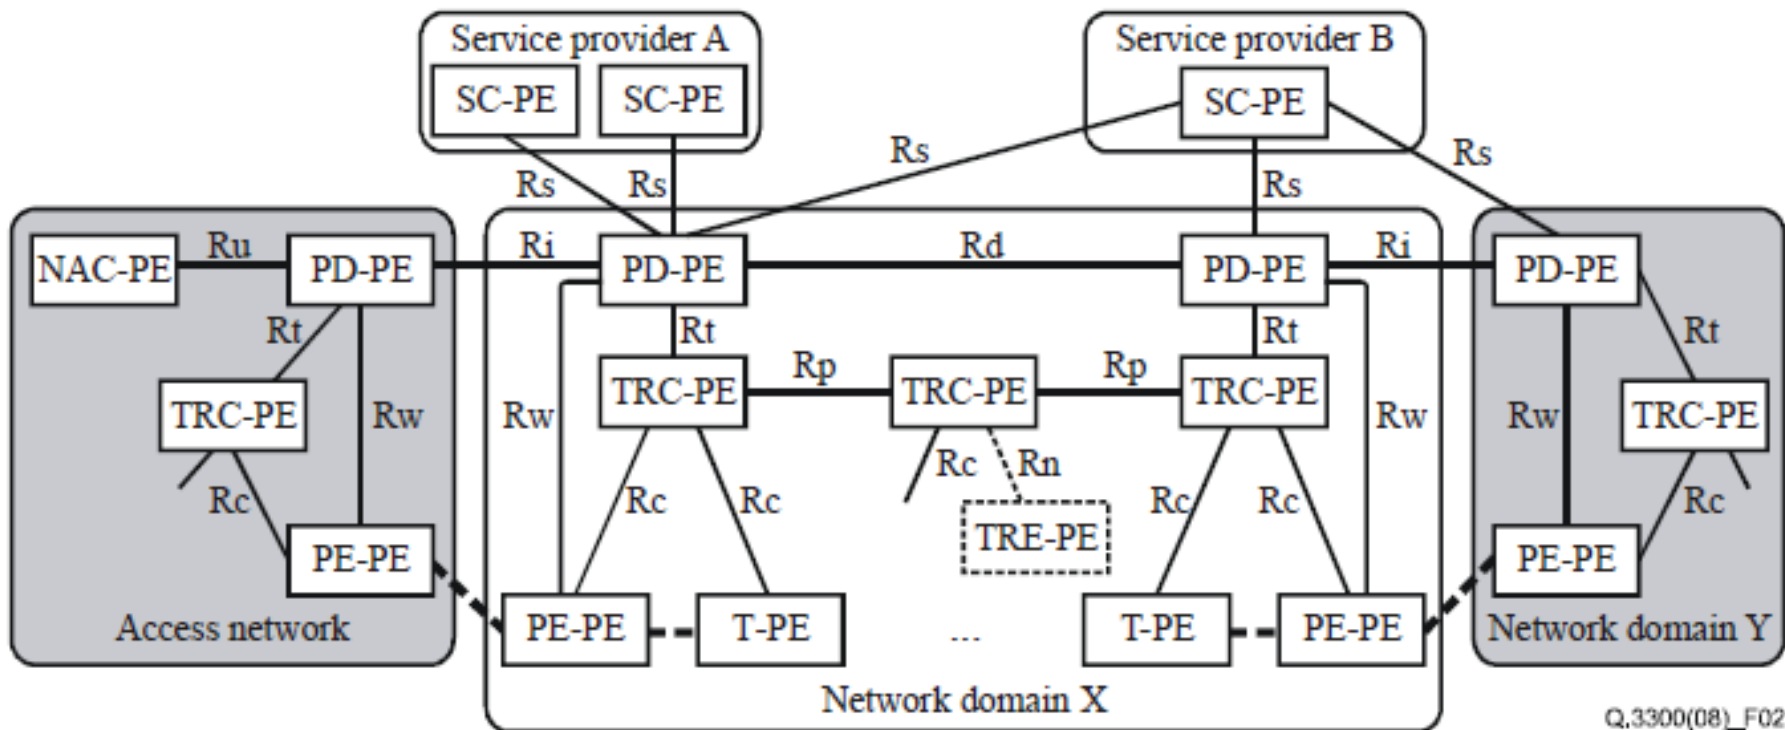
Service provider A
SC-PE
SC-PE
Service provider B
SC-PE
Rs
Rs
Rs
Rs
Rs
NAC-PE
Ru
PD-PE
Ri
PD-PE
Rd
PD-PE
Ri
PD-PE
Rt
Rt
Rt
Rt
TRC-PE
Rw
Rw
TRC-PE
Rp
TRC-PE
Rp
TRC-PE
Rw
Rw
TRC-PE
Rc
Rc
Rc
Rc
Rn
Rc
Rc
Rc
PE-PE
TRE-PE
PE-PE
Access network
PE-PE
T-PE
...
T-PE
PE-PE
Network domain Y
Network domain X
Q.3300(08)_F02